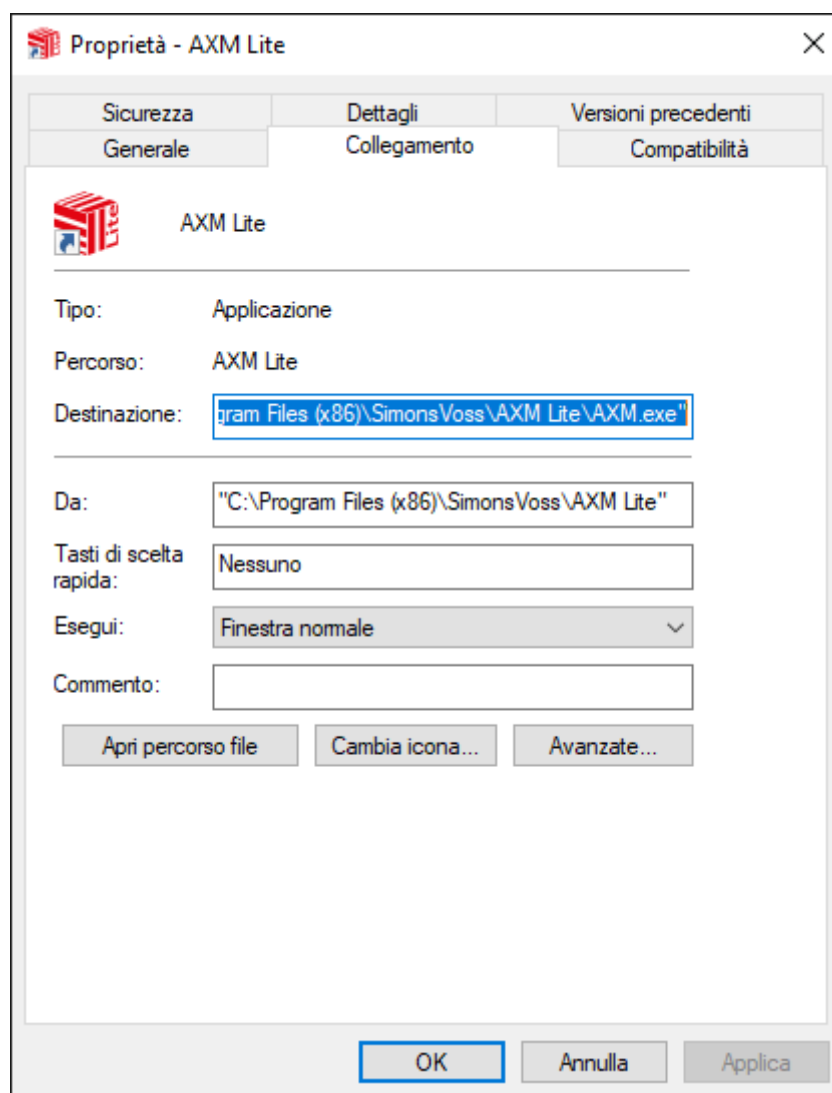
Proprietà - AXM Lite

Sicurezza
Dettagli
Versioni precedenti
Generale
Collegamento
Compatibilità

AXM Lite

Lite

Tipo: Applicazione

Percorso: AXM Lite

Destinazione: gram Files (x86)\SimonsVoss\AXM Lite\AXM.exe"

Da: "C:\Program Files (x86)\SimonsVoss\AXM Lite"

Tasti di scelta rapida: Nessuno

Esegui: Finestra normale

Commento:

Apri percorso file
Cambia icona...
Avanzate...

OK
Annulla
Applica